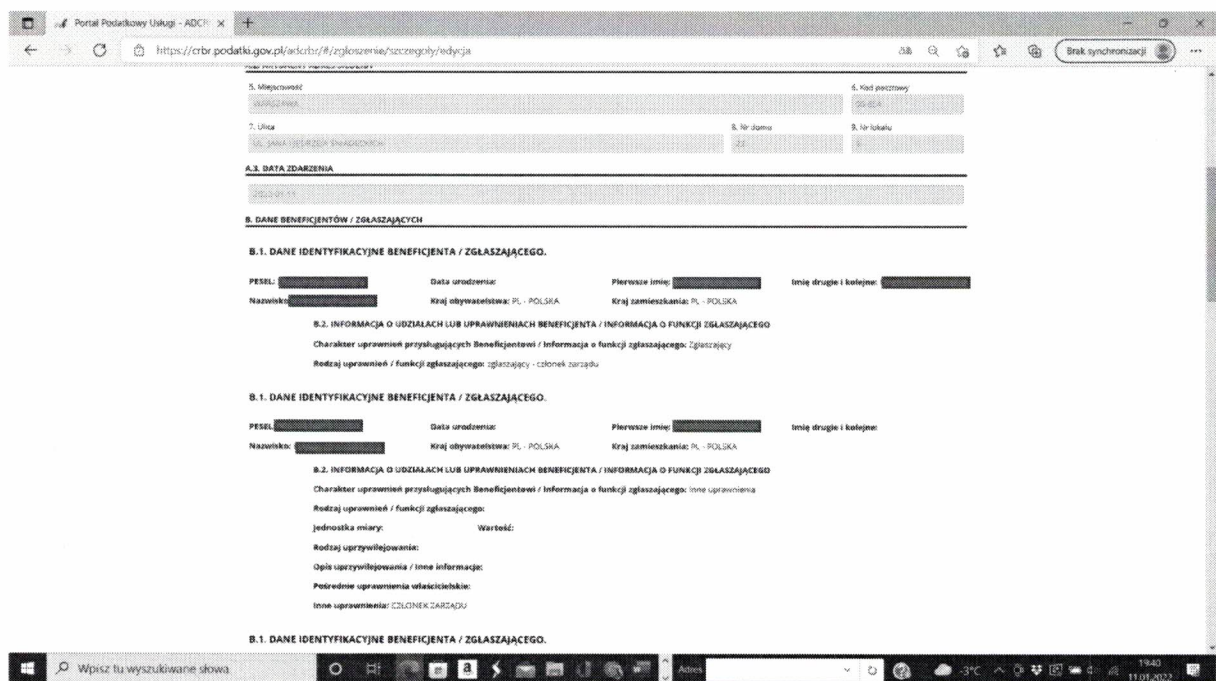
Portal Podatkowy Usługi - ADCR ×

https://crbr.podatki.gov.pl/adcrbr/#/zgloszenie/szczegoly/edycja

Brak synchronizacji

5. Miejscowość
WARSZAWA
6. Kod pocztowy
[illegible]
7. Ulica
UL. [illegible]
8. Nr domu
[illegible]
9. Nr lokalu
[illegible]

A.3. DATA ZDARZENIA

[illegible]

B. DANE BENEFICJENTÓW / ZGŁASZAJĄCYCH

B.1. DANE IDENTYFIKACYJNE BENEFICJENTA / ZGŁASZAJĄCEGO.

PESEL: Data urodzenia: Pierwsze imię: Imię drugie i kolejne:
Nazwisko: Kraj obywatelstwa: PL - POLSKA Kraj zamieszkania: PL - POLSKA

B.2. INFORMACJA O UDZIAŁACH LUB UPRAWNIENIACH BENEFICJENTA / INFORMACJA O FUNKCJI ZGŁASZAJĄCEGO
Charakter uprawnień przysługujących Beneficjentowi / Informacja o funkcji zgłaszającego: Zgłaszający
Rodzaj uprawnień / funkcji zgłaszającego: zgłaszający - członek zarządu

B.1. DANE IDENTYFIKACYJNE BENEFICJENTA / ZGŁASZAJĄCEGO.

PESEL: Data urodzenia: Pierwsze imię: Imię drugie i kolejne:
Nazwisko: Kraj obywatelstwa: PL - POLSKA Kraj zamieszkania: PL - POLSKA

B.2. INFORMACJA O UDZIAŁACH LUB UPRAWNIENIACH BENEFICJENTA / INFORMACJA O FUNKCJI ZGŁASZAJĄCEGO
Charakter uprawnień przysługujących Beneficjentowi / Informacja o funkcji zgłaszającego: Inne uprawnienia
Rodzaj uprawnień / funkcji zgłaszającego:
Jednostka miary: Wartość:
Rodzaj uprzywilejowania:
Opis uprzywilejowania / Inne informacje:
Pośrednie uprawnienia właścicielskie:
Inne uprawnienia: CZŁONEK ZARZĄDU

B.1. DANE IDENTYFIKACYJNE BENEFICJENTA / ZGŁASZAJĄCEGO.

Wpisz tu wyszukiwane słowa
Adres
-3°C
19:40
11.01.2022